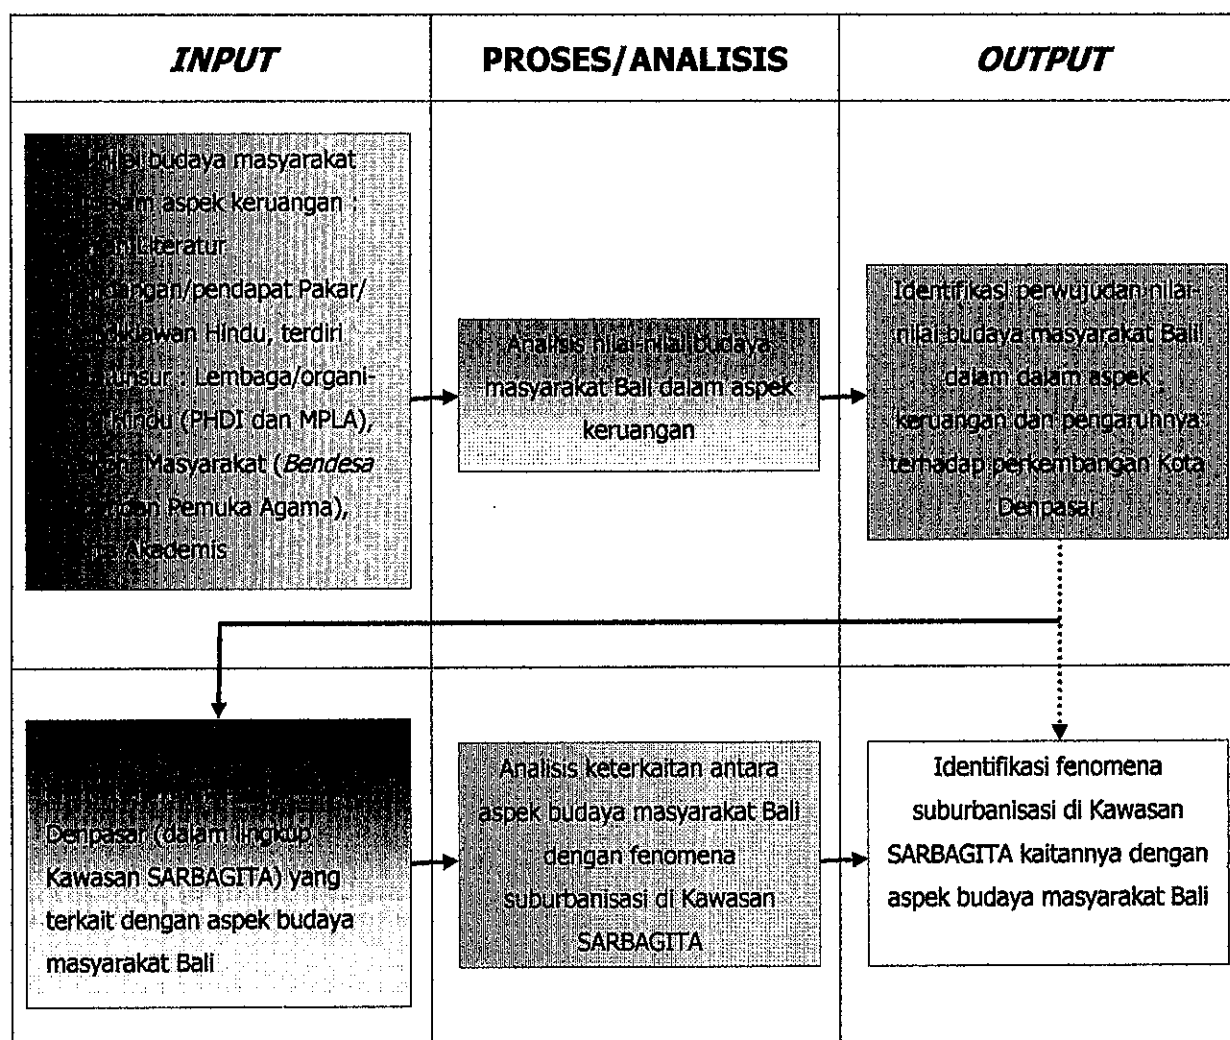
| *INPUT* | PROSES/ANALISIS | *OUTPUT* |
|---|---|---|
| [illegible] nilai budaya masyarakat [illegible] dalam aspek keruangan : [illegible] Literatur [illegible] ngan/pendapat Pakar/ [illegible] okawan Hindu, terdiri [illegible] unsur : Lembaga/organi- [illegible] Hindu (PHDI dan MPLA), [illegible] Masyarakat (*Bendesa* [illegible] dan Pemuka Agama), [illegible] Akademis | Analisis nilai-nilai budaya masyarakat Bali dalam aspek keruangan | Identifikasi perwujudan nilai-nilai budaya masyarakat Bali dalam dalam aspek keruangan dan pengaruhnya terhadap perkembangan Kota Denpasar |
| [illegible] Denpasar (dalam lingkup Kawasan SARBAGITA) yang terkait dengan aspek budaya masyarakat Bali | Analisis keterkaitan antara aspek budaya masyarakat Bali dengan fenomena suburbanisasi di Kawasan SARBAGITA | Identifikasi fenomena suburbanisasi di Kawasan SARBAGITA kaitannya dengan aspek budaya masyarakat Bali |